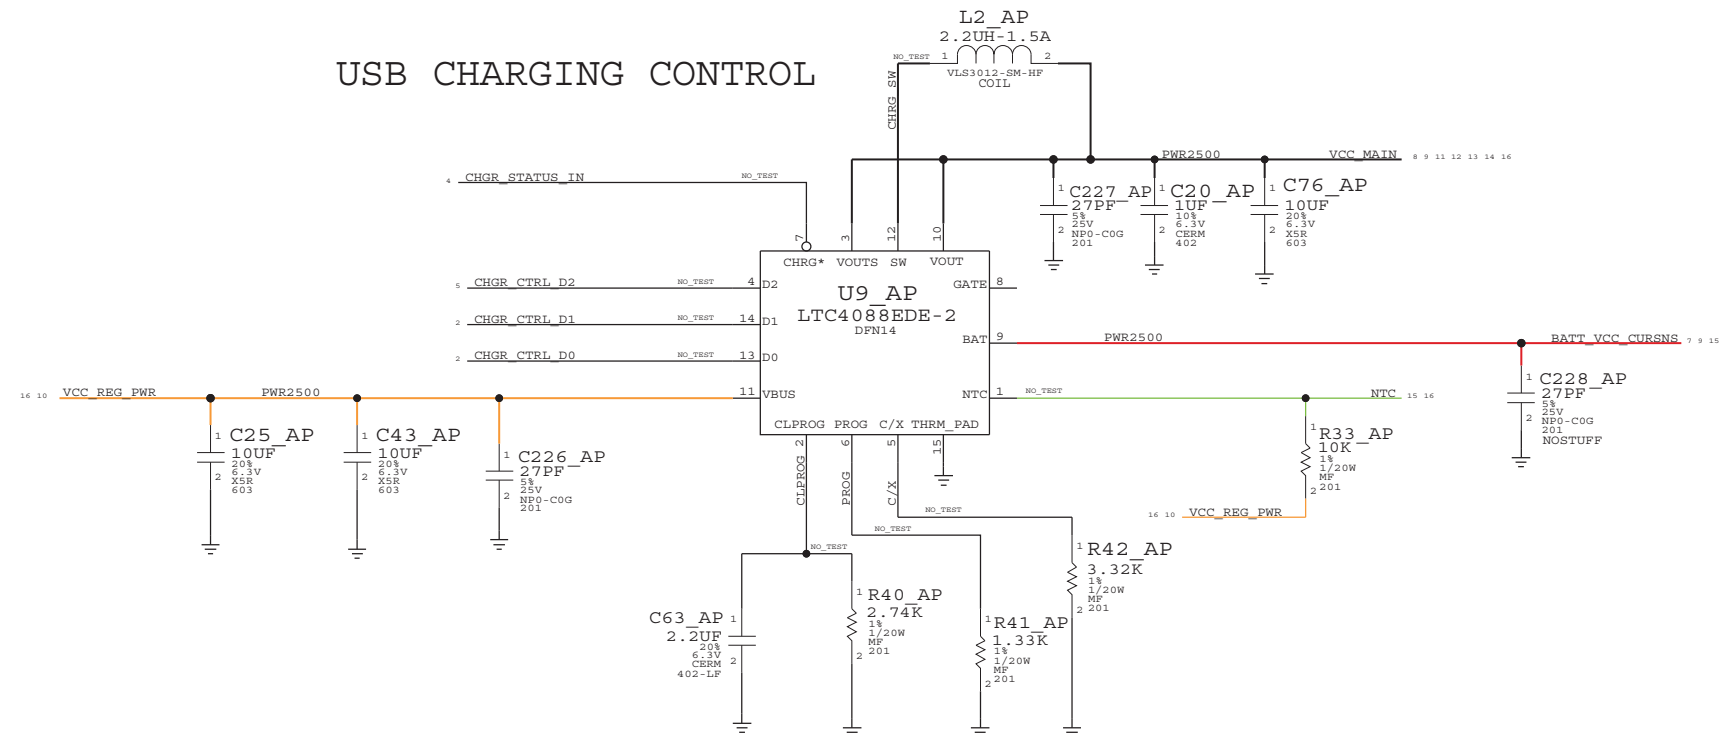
USB CHARGING CONTROL

L2_AP
2.2UH-1.5A
NO_TEST 1 2
VLS3012-SM-HF
COIL

CHRG_SW

PWR2500 VCC_MAIN 8 9 11 12 13 14 16

4 CHGR_STATUS_IN NO_TEST

C227_AP 27PF 5% 25V NP0-C0G 201
C20_AP 1UF 10% 6.3V CERM 402
C76_AP 10UF 20% 6.3V X5R 603

7 3 12 10
CHRG* VOUTS SW VOUT
GATE 8

U9_AP
LTC4088EDE-2
DFN14

5 CHGR_CTRL_D2 NO_TEST 4 D2
2 CHGR_CTRL_D1 NO_TEST 14 D1
2 CHGR_CTRL_D0 NO_TEST 13 D0

BAT 9 PWR2500 BATT_VCC_CURSNS 7 9 15

16 10 VCC_REG_PWR PWR2500 11 VBUS

NTC 1 NO_TEST NTC 15 16

CLPROG PROG C/X THRM_PAD
2 6 5 15

C228_AP 27PF 5% 25V NP0-C0G 201 NOSTUFF

C25_AP 10UF 20% 6.3V X5R 603
C43_AP 10UF 20% 6.3V X5R 603
C226_AP 27PF 5% 25V NP0-C0G 201

R33_AP 10K 1% 1/20W MF 201

CLPROG PROG C/X
NO_TEST NO_TEST

16 10 VCC_REG_PWR

NO_TEST

R42_AP 3.32K 1% 1/20W MF 201

C63_AP 2.2UF 20% 6.3V CERM 402-LF
R40_AP 2.74K 1% 1/20W MF 201
R41_AP 1.33K 1% 1/20W MF 201